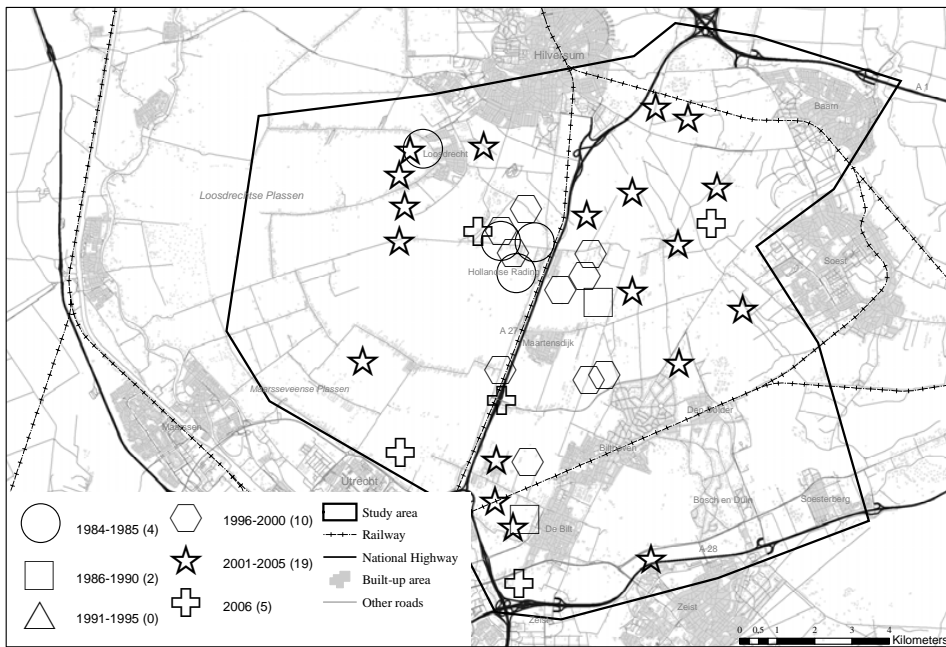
Hilversum

A 1

Baarn

Loosdrecht

Loosdrechtse Plassen

Hollandse Rading

Soest

A 27

Maartensdijk

Maarsseveense Plassen

Den Dolder

Maarssen

Bilthoven

Utrecht

Bosch en Duin

Soesterberg

De Bilt

A 28

Zeist

Zeist

1984-1985 (4)

1986-1990 (2)

1991-1995 (0)

1996-2000 (10)

2001-2005 (19)

2006 (5)

Study area

Railway

National Highway

Built-up area

Other roads

0 0.5 1 2 3 4 Kilometers